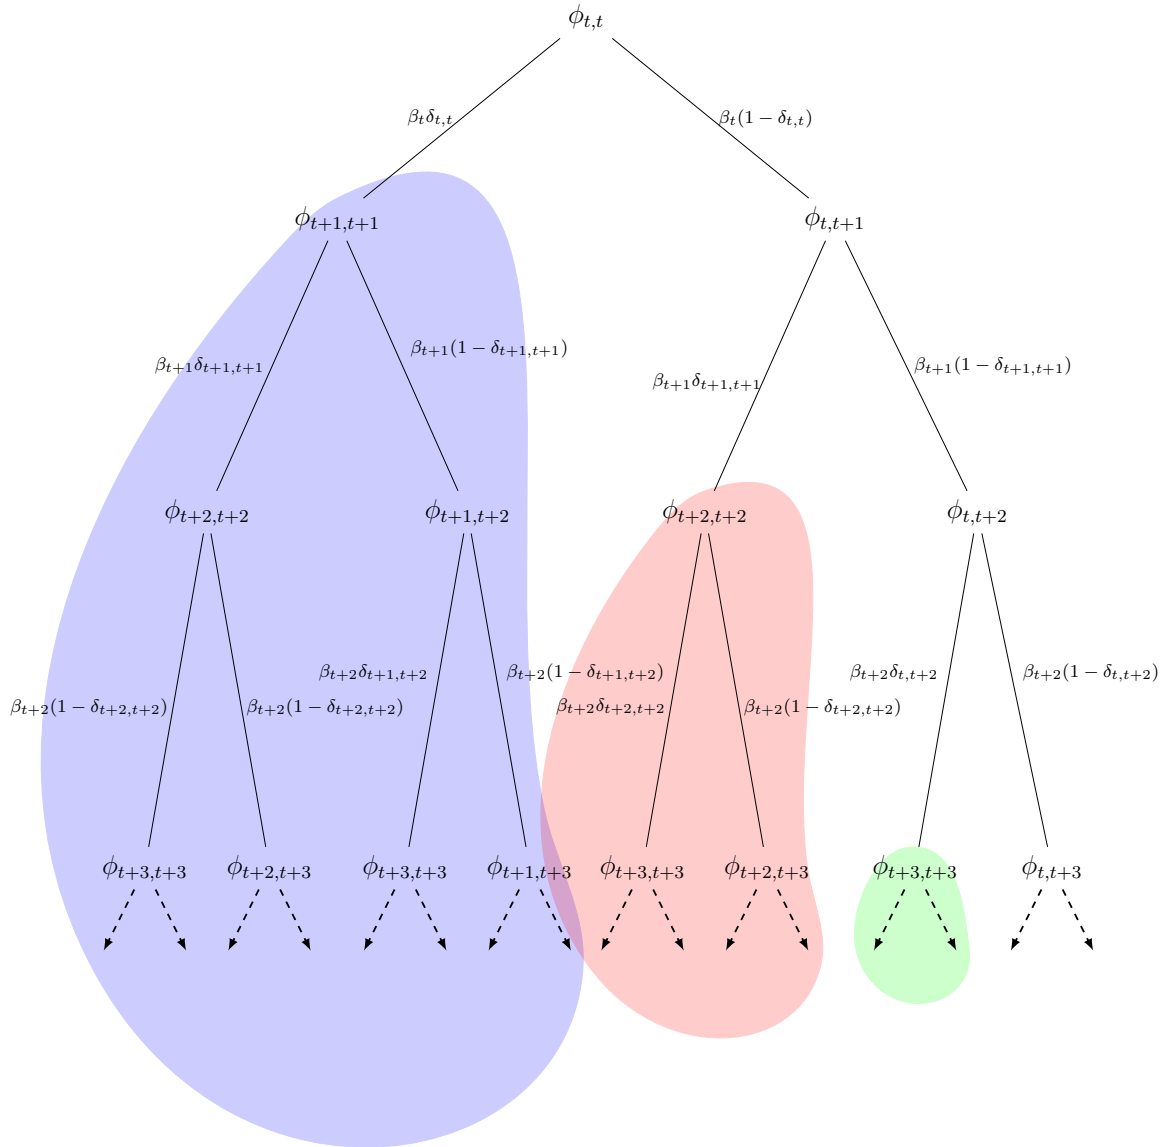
$\phi_{t,t}$

$\beta_t\delta_{t,t}$

$\beta_t(1-\delta_{t,t})$

$\phi_{t+1,t+1}$

$\phi_{t,t+1}$

$\beta_{t+1}\delta_{t+1,t+1}$

$\beta_{t+1}(1-\delta_{t+1,t+1})$

$\beta_{t+1}\delta_{t+1,t+1}$

$\beta_{t+1}(1-\delta_{t+1,t+1})$

$\phi_{t+2,t+2}$

$\phi_{t+1,t+2}$

$\phi_{t+2,t+2}$

$\phi_{t,t+2}$

$\beta_{t+2}(1-\delta_{t+2,t+2})$

$\beta_{t+2}(1-\delta_{t+2,t+2})$

$\beta_{t+2}\delta_{t+1,t+2}$

$\beta_{t+2}(1-\delta_{t+1,t+2})$

$\beta_{t+2}\delta_{t+2,t+2}$

$\beta_{t+2}(1-\delta_{t+2,t+2})$

$\beta_{t+2}\delta_{t,t+2}$

$\beta_{t+2}(1-\delta_{t,t+2})$

$\phi_{t+3,t+3}$

$\phi_{t+2,t+3}$

$\phi_{t+3,t+3}$

$\phi_{t+1,t+3}$

$\phi_{t+3,t+3}$

$\phi_{t+2,t+3}$

$\phi_{t+3,t+3}$

$\phi_{t,t+3}$